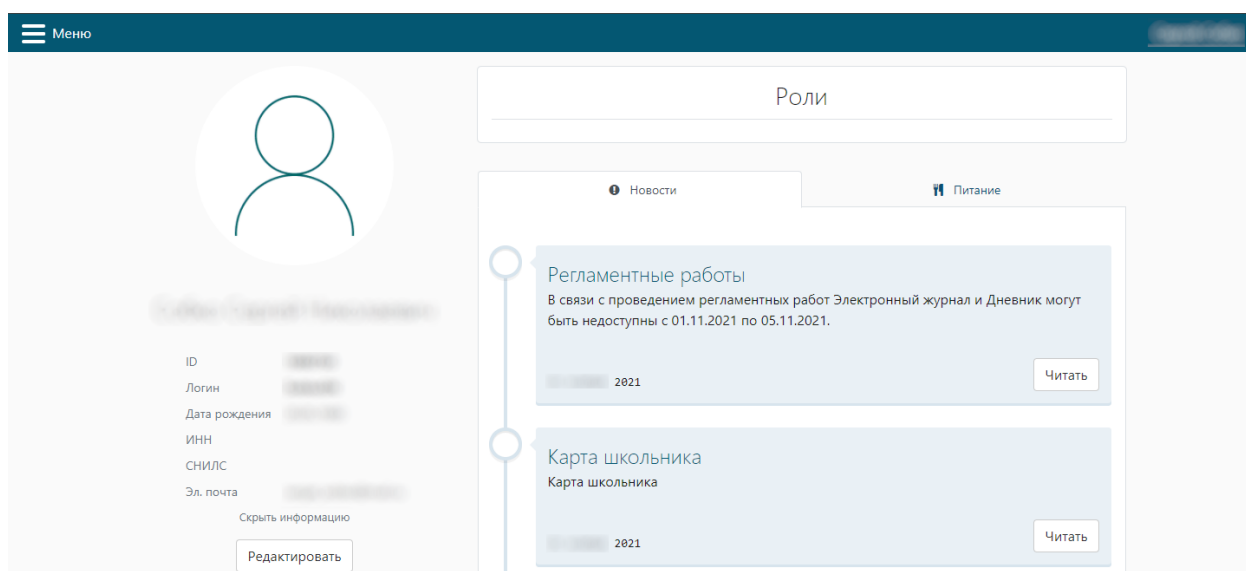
Меню

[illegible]

Роли

Новости

Питание

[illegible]

ID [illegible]
Логин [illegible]
Дата рождения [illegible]
ИНН
СНИЛС
Эл. почта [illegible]
Скрыть информацию

Редактировать

Регламентные работы
В связи с проведением регламентных работ Электронный журнал и Дневник могут быть недоступны с 01.11.2021 по 05.11.2021.

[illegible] 2021

Читать

Карта школьника
Карта школьника

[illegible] 2021

Читать